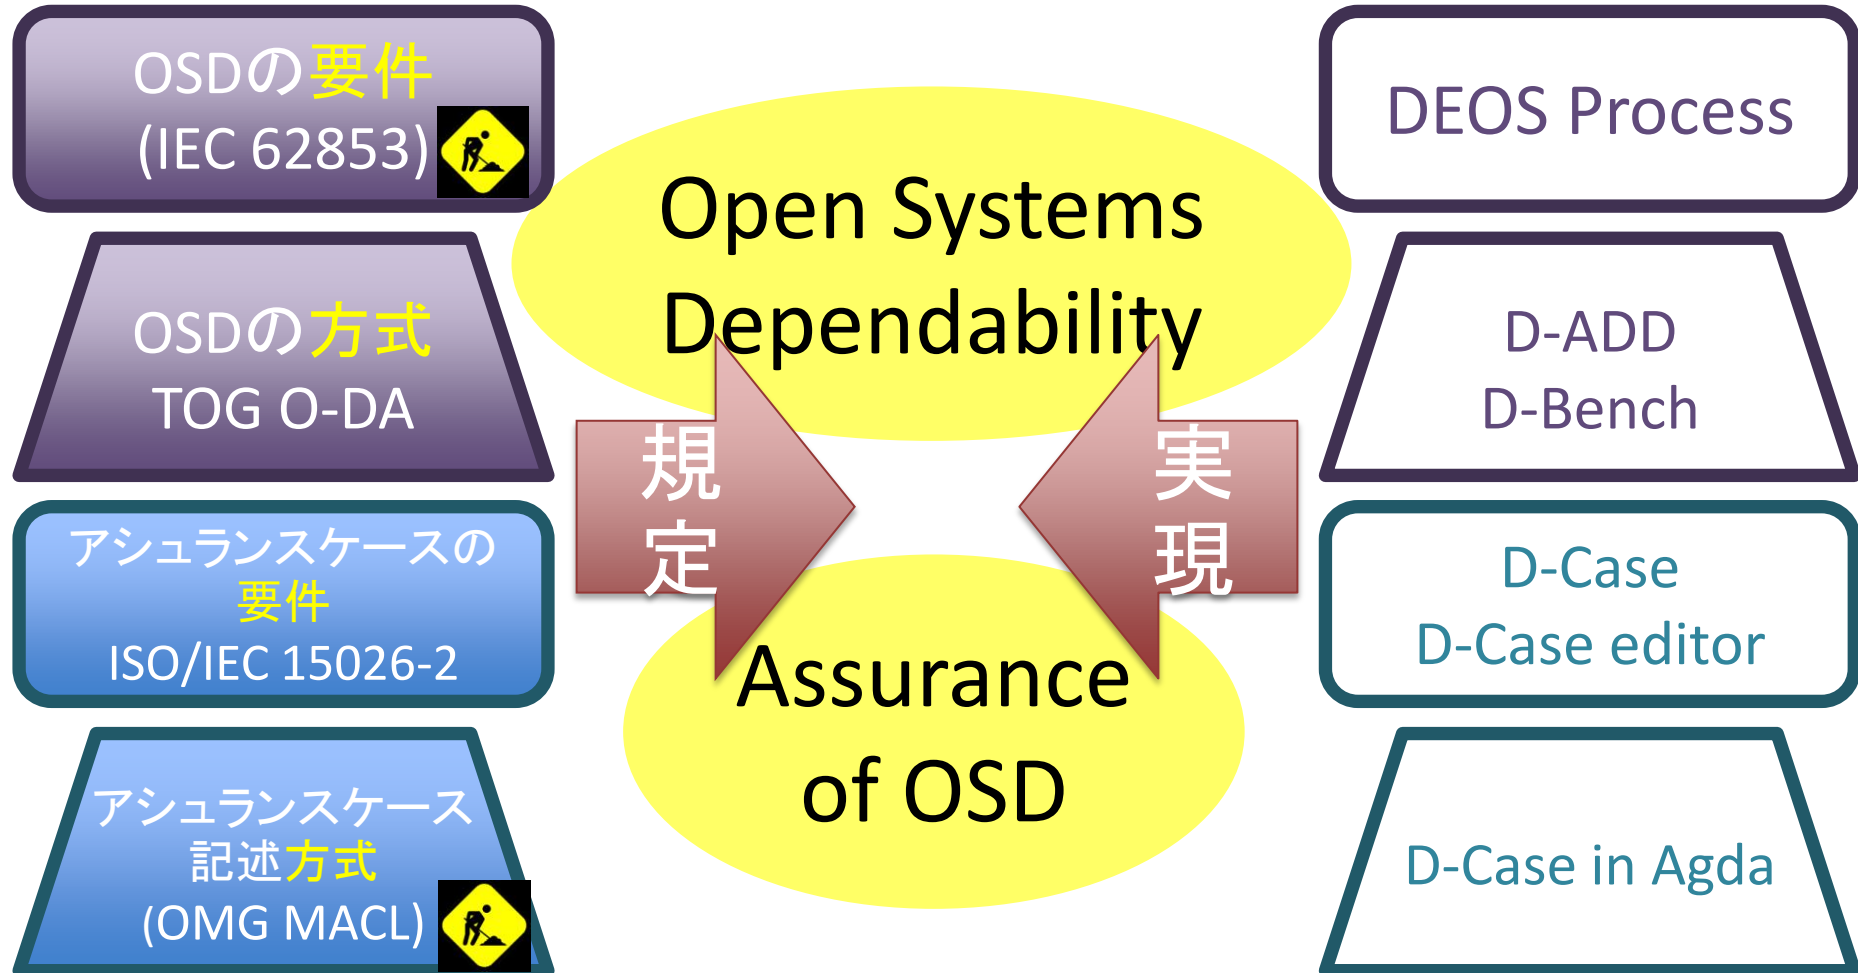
OSDの要件
(IEC 62853)

OSDの方式
TOG O-DA

アシュランスケースの要件
ISO/IEC 15026-2

アシュランスケース記述方式
(OMG MACL)

Open Systems Dependability

規定

実現

Assurance of OSD

DEOS Process

D-ADD
D-Bench

D-Case
D-Case editor

D-Case in Agda